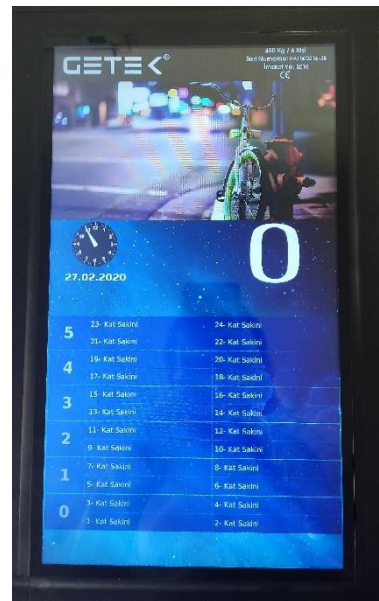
GETEK®

450 Kg / 6 Kişi
Seri Numarası: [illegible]
İmalat Yılı: 2016
CE

27.02.2020

0

| | | |
|---|---|---|
| 5 | 23- Kat Sakini | 24- Kat Sakini |
| | 21- Kat Sakini | 22- Kat Sakini |
| 4 | 19- Kat Sakini | 20- Kat Sakini |
| | 17- Kat Sakini | 18- Kat Sakini |
| 3 | 15- Kat Sakini | 16- Kat Sakini |
| | 13- Kat Sakini | 14- Kat Sakini |
| 2 | 11- Kat Sakini | 12- Kat Sakini |
| | 9- Kat Sakini | 10- Kat Sakini |
| 1 | 7- Kat Sakini | 8- Kat Sakini |
| | 5- Kat Sakini | 6- Kat Sakini |
| 0 | 3- Kat Sakini | 4- Kat Sakini |
| | 1- Kat Sakini | 2- Kat Sakini |